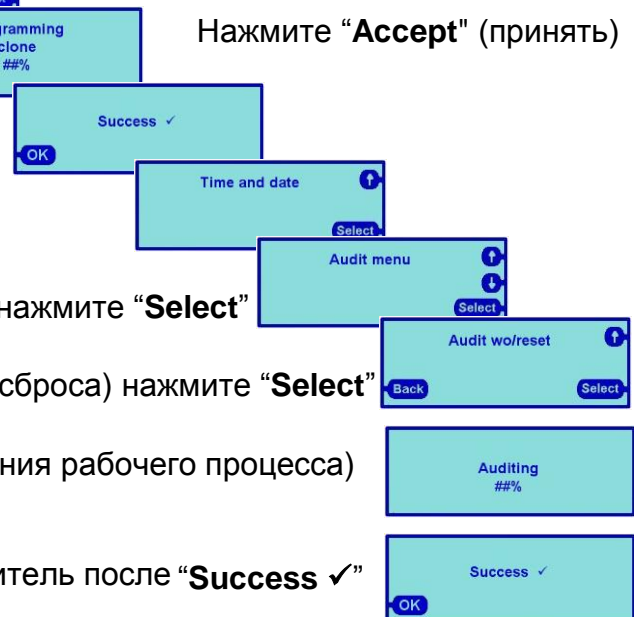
gramming
clone
##%

Нажмите "**Accept**" (принять)

Success ✓

OK

Time and date

Select

Audit menu

Select

нажмите "**Select**"

Audit wo/reset

сброса) нажмите "**Select**"

Back

Select

ния рабочего процесса)

Auditing
##%

итель после "**Success ✓**"

Success ✓

OK